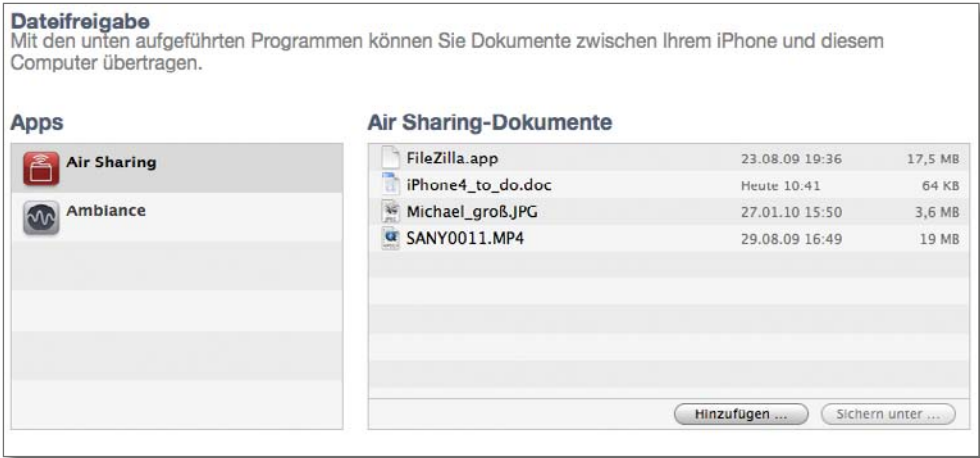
Dateifreigabe
Mit den unten aufgeführten Programmen können Sie Dokumente zwischen Ihrem iPhone und diesem Computer übertragen.

Apps

Air Sharing
Ambiance

Air Sharing-Dokumente

| | | |
|---|---|---|
| FileZilla.app | 23.08.09 19:36 | 17,5 MB |
| iPhone4_to_do.doc | Heute 10.41 | 64 KB |
| Michael_groß.JPG | 27.01.10 15:50 | 3,6 MB |
| SANY0011.MP4 | 29.08.09 16:49 | 19 MB |

Hinzufügen ... Sichern unter ...